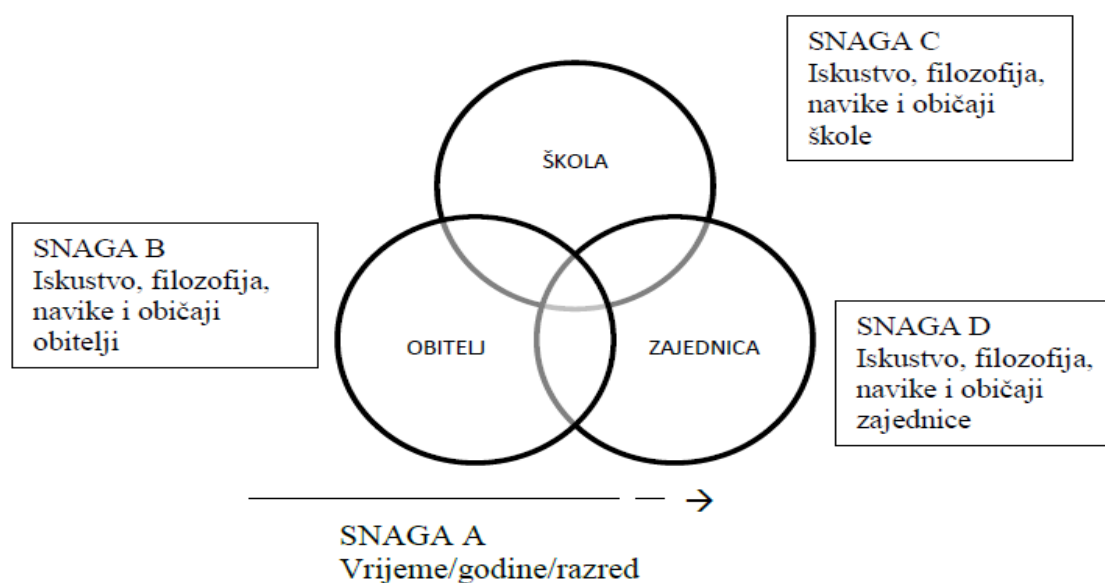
SNAGA C
Iskustvo, filozofija, navike i običaji škole

ŠKOLA

SNAGA B
Iskustvo, filozofija, navike i običaji obitelji

OBITELJ

ZAJEDNICA

SNAGA D
Iskustvo, filozofija, navike i običaji zajednice

SNAGA A
Vrijeme/godine/razred